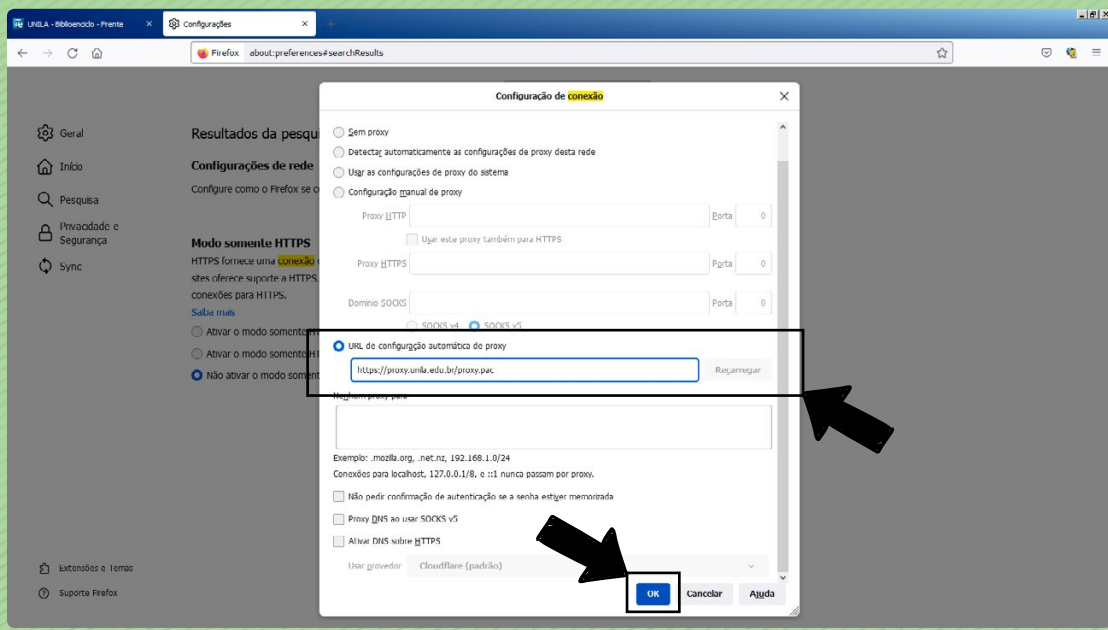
UNILA - Biblioencido - Frente ×
Configurações ×
Firefox about:preferences#searchResults

Geral
Início
Pesquisa
Privacidade e Segurança
Sync

Resultados da pesqu
Configurações de rede
Configure como o Firefox se c

Modo somente HTTPS
HTTPS fornece uma conexão
sites oferece suporte a HTTPS
conexões para HTTPS.
Saiba mais
Ativar o modo somente
Ativar o modo somente
Não ativar o modo somen

Extensões e Temas
Suporte Firefox

Configuração de conexão ×

Sem proxy
Detectar automaticamente as configurações de proxy desta rede
Usar as configurações de proxy do sistema
Configuração manual de proxy
Proxy HTTP Porta 0
Usar este proxy também para HTTPS
Proxy HTTPS Porta 0
Domínio SOCKS Porta 0
SOCKS v4 SOCKS v5
URL de configuração automática de proxy
https://proxy.unila.edu.br/proxy.pac
Recarregar
Nenhum proxy para
Exemplo: .mozilla.org, .net.nz, 192.168.1.0/24
Conexões para localhost, 127.0.0.1/8, e ::1 nunca passam por proxy.
Não pedir confirmação de autenticação se a senha estiver memorizada
Proxy DNS ao usar SOCKS v5
Ativar DNS sobre HTTPS
Usar provedor Cloudflare (padrão)
OK Cancelar Ajuda